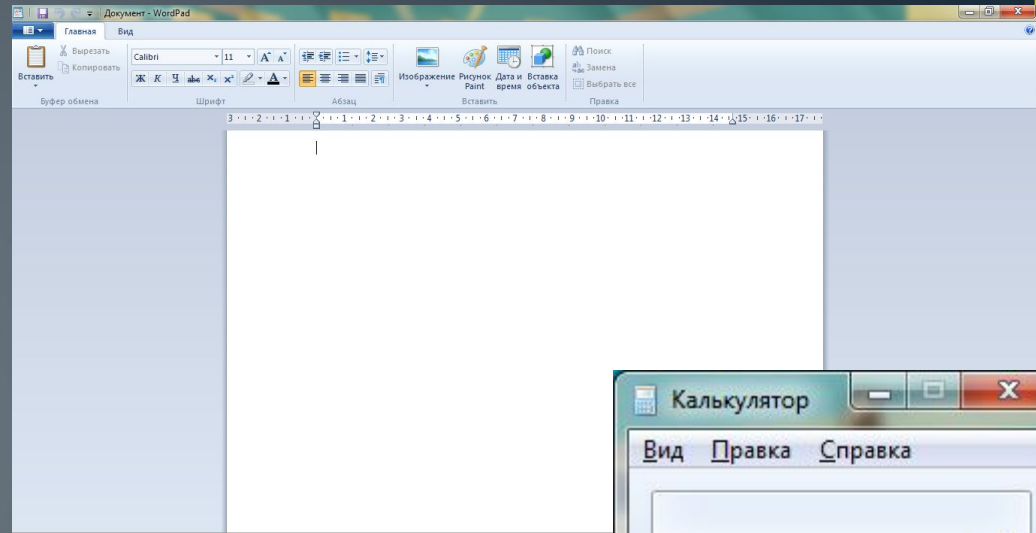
Документ - WordPad

Главная
Вид

Вставить
Вырезать
Копировать
Буфер обмена

Calibri
11
Ж К Ч abe $x_2$ $x^2$
Шрифт

Абзац

Изображение
Рисунок Paint
Дата и время
Вставка объекта
Вставить

Поиск
Замена
Выбрать все
Правка

3 · 2 · 1 · · 1 · 2 · 3 · 4 · 5 · 6 · 7 · 8 · 9 · 10 · 11 · 12 · 13 · 14 · 15 · 16 · 17

Калькулятор
Вид Правка Справка